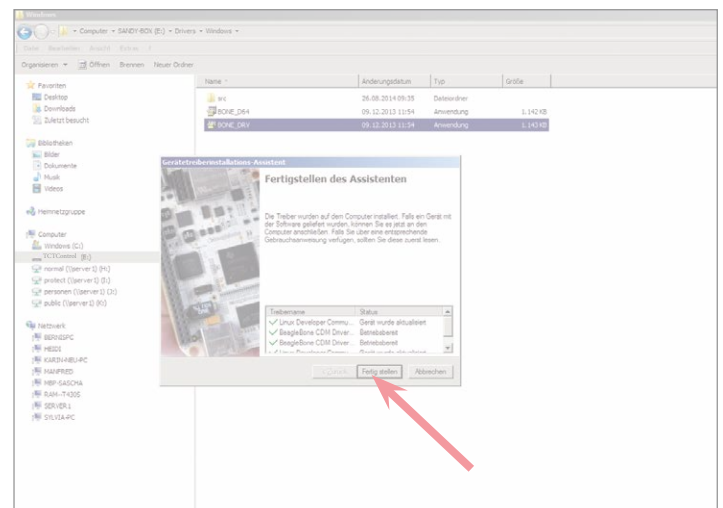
Windows

Computer ▸ SANDY-BOX (E:) ▸ Drivers ▸ Windows ▸

Datei Bearbeiten Ansicht Extras ?

Organisieren ▾ Öffnen Brennen Neuer Ordner

Favoriten
Desktop
Downloads
Zuletzt besucht

Bibliotheken
Bilder
Dokumente
Musik
Videos

Heimnetzgruppe

Computer
Windows (C:)
TCTControl (E:)
normal (\\server1) (H:)
protect (\\server1) (I:)
personen (\\server1) (J:)
public (\\server1) (K:)

Netzwerk
BERNISPC
HEIDI
KARIN-HBU-PC
MANFRED
MBP-SASCHA
RAM--T430S
SERVER1
SYLVIA-PC

| Name | Änderungsdatum | Typ | Größe |
|---|---|---|---|
| src | 26.08.2014 09:35 | Dateiordner | |
| BONE_D64 | 09.12.2013 11:54 | Anwendung | 1.142 KB |
| BONE_DRV | 09.12.2013 11:54 | Anwendung | 1.142 KB |

Gerätetreiberinstallations-Assistent

Fertigstellen des Assistenten

Die Treiber wurden auf dem Computer installiert. Falls ein Gerät mit der Software geliefert wurden, können Sie es jetzt an den Computer anschließen. Falls Sie über eine entsprechende Gebrauchsanweisung verfügen, sollten Sie diese zuerst lesen.

| Treibername | Status |
|---|---|
| Linux Developer Commu... | Gerät wurde aktualisiert |
| BeagleBone CDM Driver... | Betriebsbereit |
| BeagleBone CDM Driver... | Betriebsbereit |
| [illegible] | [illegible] |

< Zurück Fertig stellen Abbrechen